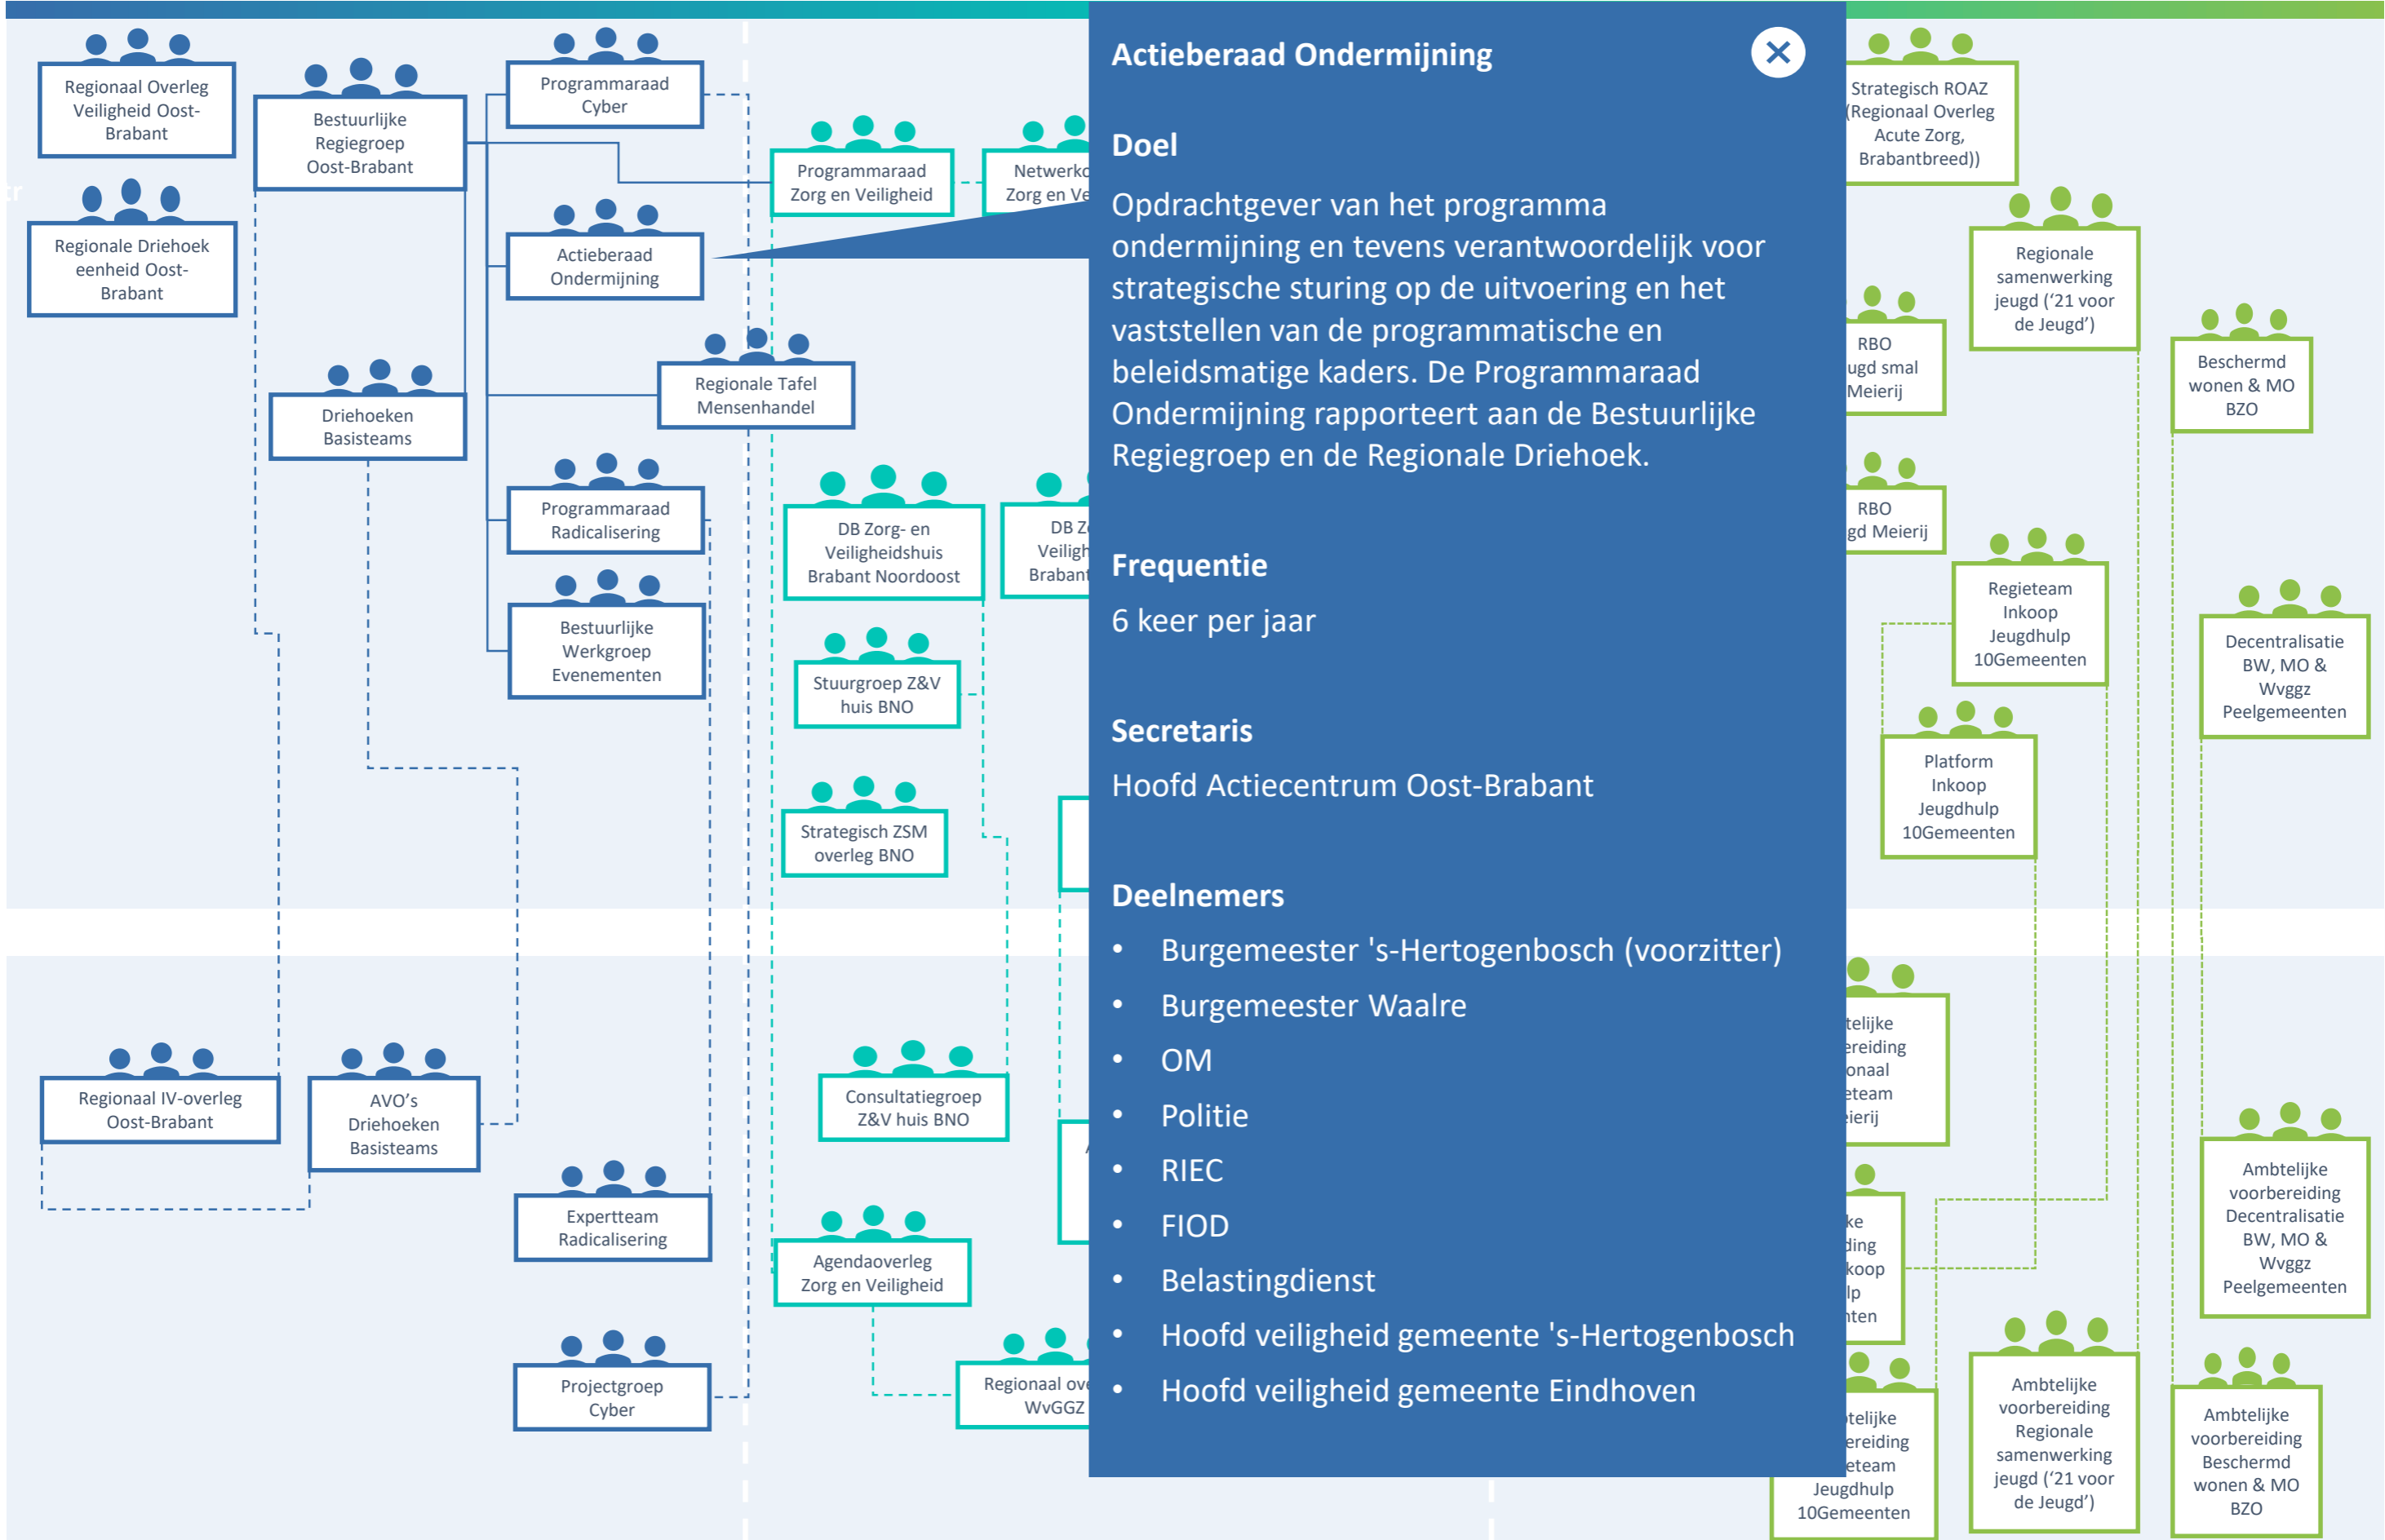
Regionaal Overleg Veiligheid Oost-Brabant

Bestuurlijke Regiegroep Oost-Brabant

Programmaraad Cyber

Programmaraad Zorg en Veiligheid

Netwerk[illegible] Zorg en Ve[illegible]

Regionale Driehoek eenheid Oost-Brabant

Actieberaad Ondermijning

Regionale Tafel Mensenhandel

Driehoeken Basisteams

Programmaraad Radicalisering

Bestuurlijke Werkgroep Evenementen

DB Zorg- en Veiligheidshuis Brabant Noordoost

DB Z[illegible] Veiligh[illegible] Brabant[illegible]

Stuurgroep Z&V huis BNO

Strategisch ZSM overleg BNO

Regionaal IV-overleg Oost-Brabant

AVO's Driehoeken Basisteams

Consultatiegroep Z&V huis BNO

Expertteam Radicalisering

Agendaoverleg Zorg en Veiligheid

Projectgroep Cyber

Regionaal ov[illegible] WvGGZ

Actieberaad Ondermijning

Doel

Opdrachtgever van het programma ondermijning en tevens verantwoordelijk voor strategische sturing op de uitvoering en het vaststellen van de programmatische en beleidsmatige kaders. De Programmaraad Ondermijning rapporteert aan de Bestuurlijke Regiegroep en de Regionale Driehoek.

Frequentie

6 keer per jaar

Secretaris

Hoofd Actiecentrum Oost-Brabant

Deelnemers

• Burgemeester 's-Hertogenbosch (voorzitter)
• Burgemeester Waalre
• OM
• Politie
• RIEC
• FIOD
• Belastingdienst
• Hoofd veiligheid gemeente 's-Hertogenbosch
• Hoofd veiligheid gemeente Eindhoven

Strategisch ROAZ (Regionaal Overleg Acute Zorg, Brabantbreed))

Regionale samenwerking jeugd ('21 voor de Jeugd')

RBO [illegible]ugd smal Meierij

Beschermd wonen & MO BZO

RBO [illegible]gd Meierij

Regieteam Inkoop Jeugdhulp 10Gemeenten

Decentralisatie BW, MO & Wvggz Peelgemeenten

Platform Inkoop Jeugdhulp 10Gemeenten

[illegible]telijke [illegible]ereiding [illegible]onaal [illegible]eteam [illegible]ierij

Ambtelijke voorbereiding Decentralisatie BW, MO & Wvggz Peelgemeenten

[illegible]ke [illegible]ding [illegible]koop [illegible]lp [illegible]nten

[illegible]telijke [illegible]ereiding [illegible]eteam Jeugdhulp 10Gemeenten

Ambtelijke voorbereiding Regionale samenwerking jeugd ('21 voor de Jeugd')

Ambtelijke voorbereiding Beschermd wonen & MO BZO